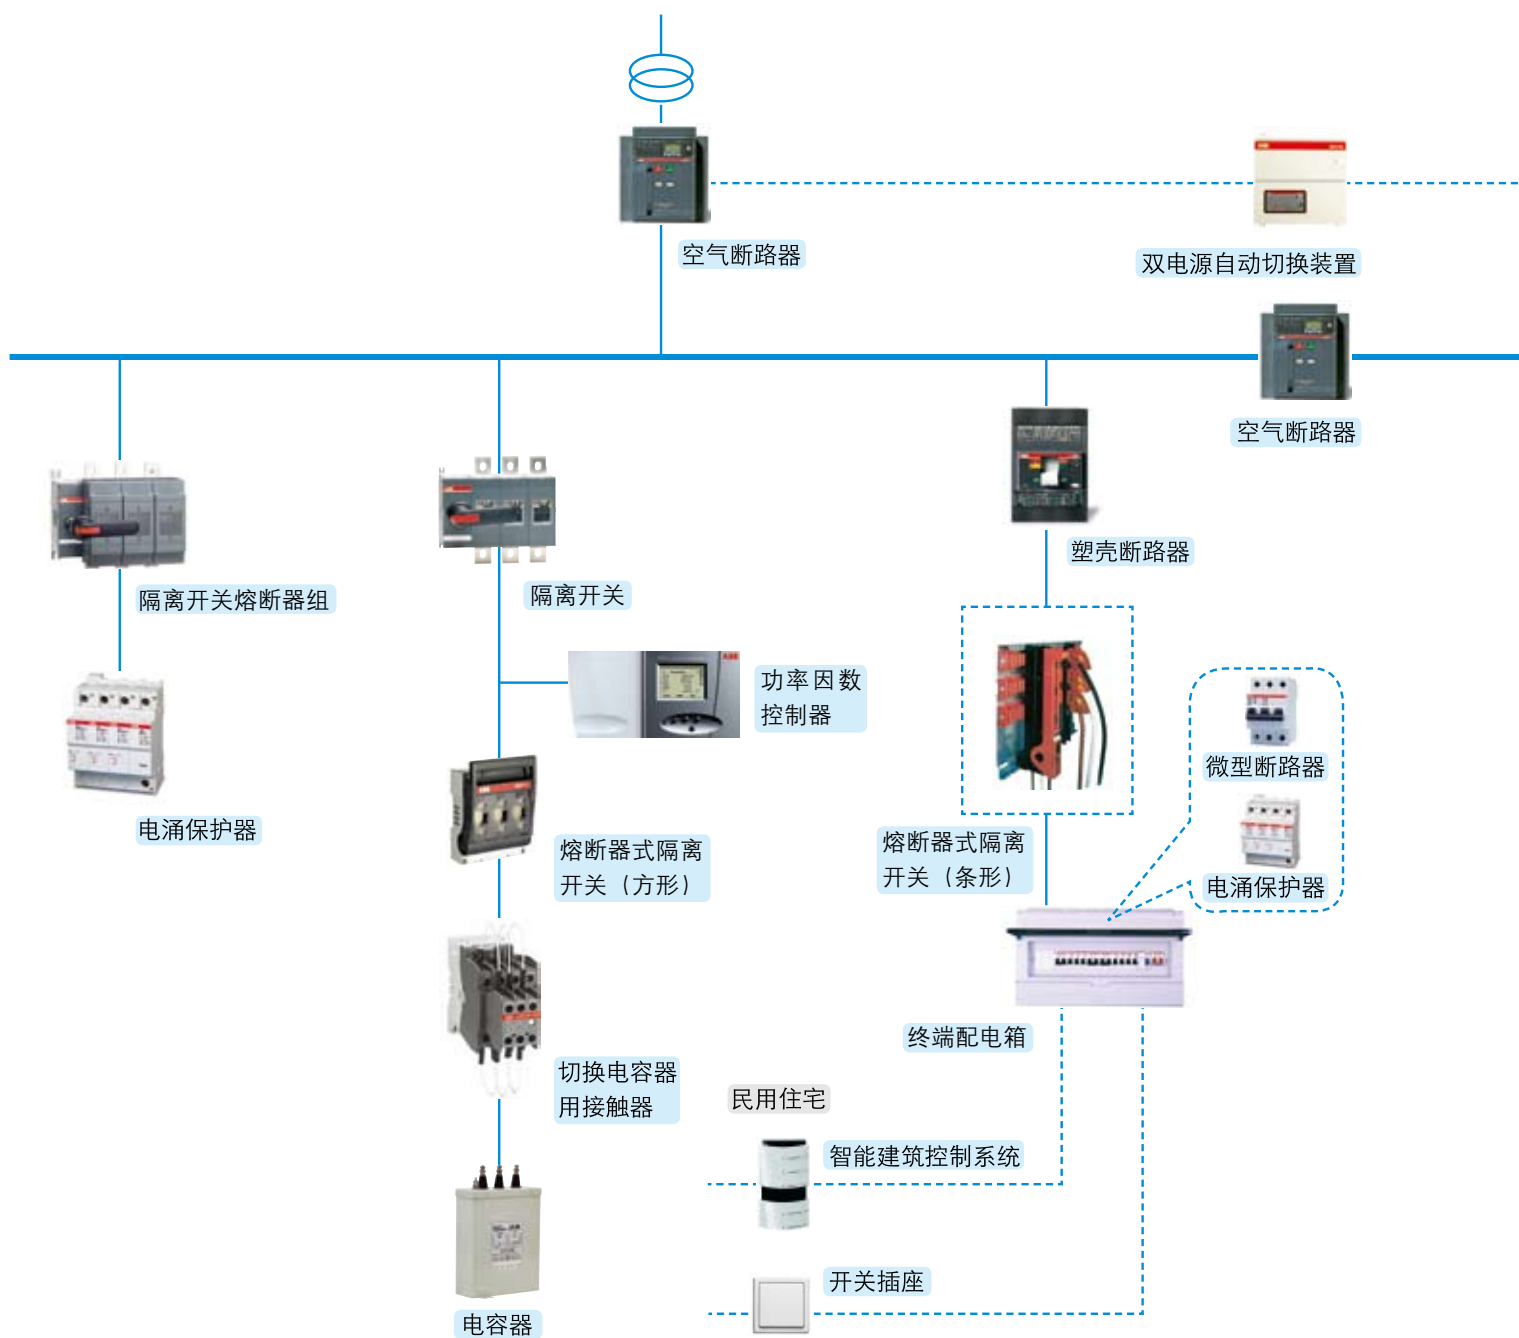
空气断路器

双电源自动切换装置

空气断路器

塑壳断路器

隔离开关熔断器组

隔离开关

功率因数
控制器

电涌保护器

熔断器式隔离
开关（方形）

熔断器式隔离
开关（条形）

微型断路器

电涌保护器

终端配电箱

切换电容器
用接触器

民用住宅

智能建筑控制系统

开关插座

电容器